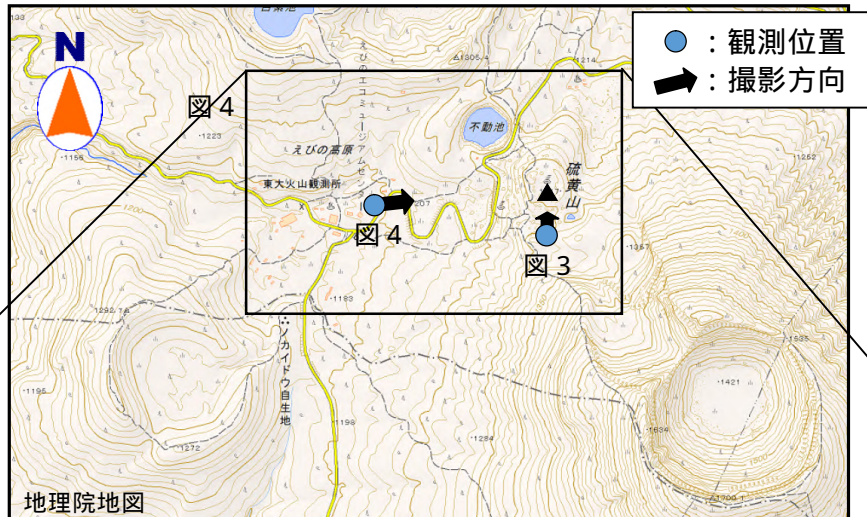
N

：観測位置
：撮影方向

図 4

白紫池

えびのエコミュージアムセンター

△1305.4

1214

不動池

えびの高原

1223

1156

東大火山観測所

硫黄山

1207

図 4

図 3

1252

1357

1292.7

1183

ノカイドウ自生地

1195

1198

1284

1272

1421

1634

1700.1

地理院地図